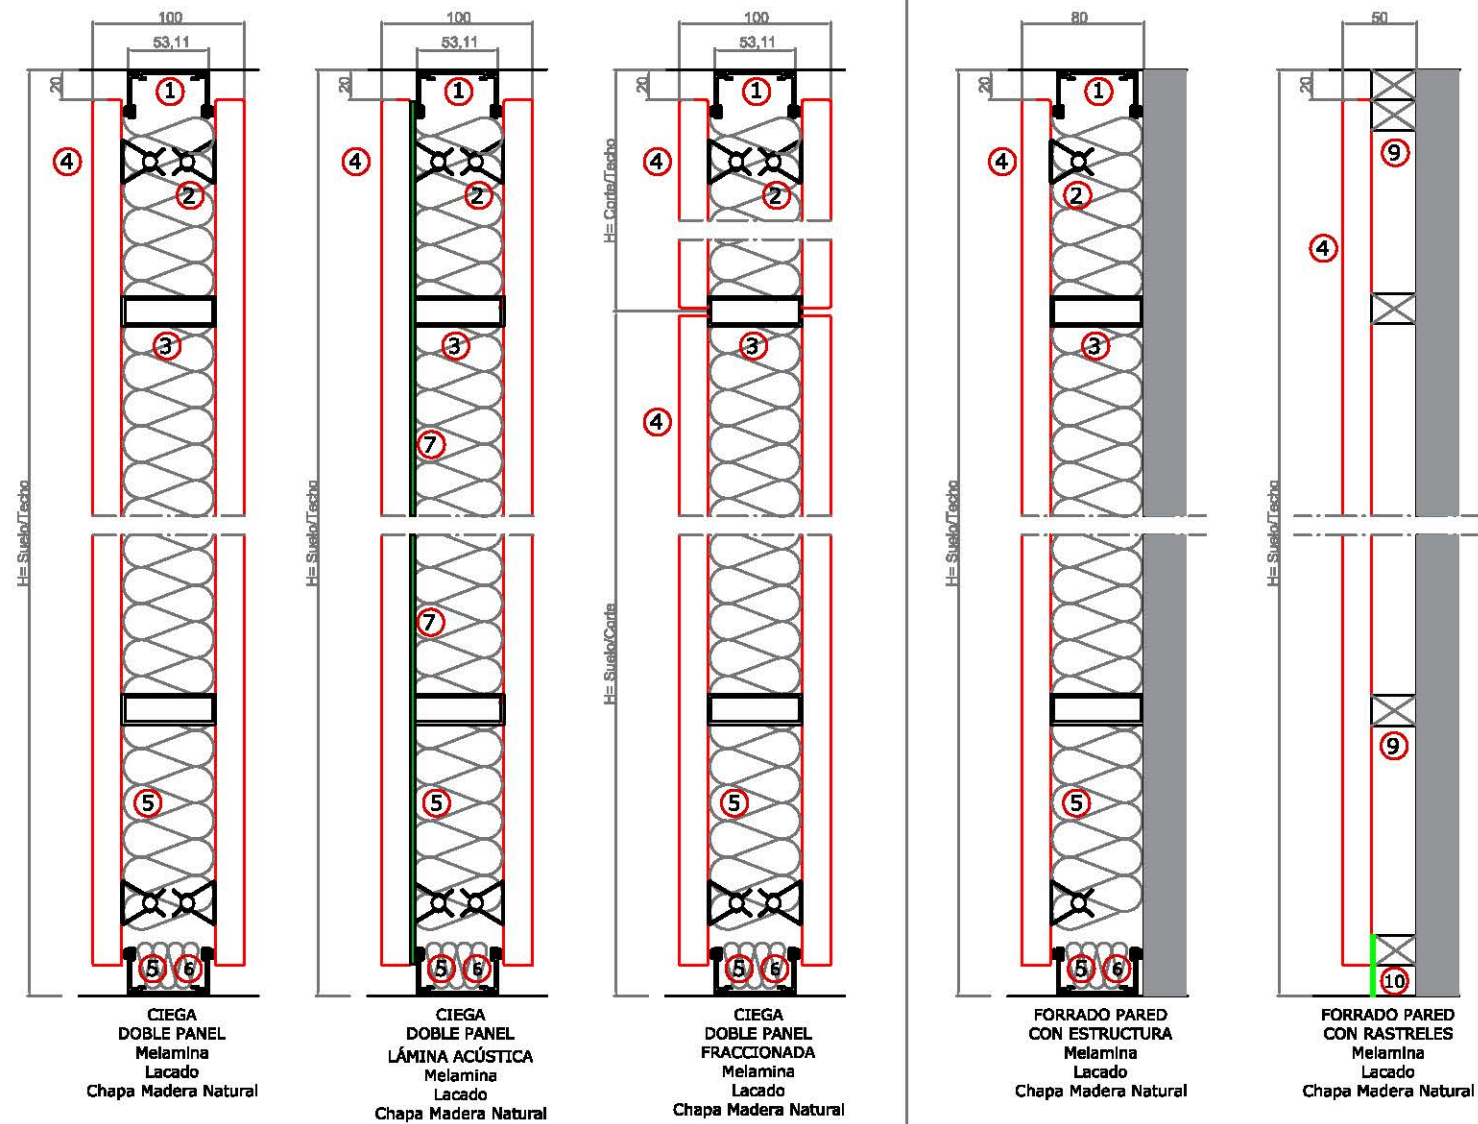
100
53,11
20
1
4
2
3
5
6
H= Suelo/Techo
CIEGA
DOBLE PANEL
Melamina
Lacado
Chapa Madera Natural

100
53,11
20
1
4
2
3
7
7
5
6
H= Suelo/Techo
CIEGA
DOBLE PANEL
LÁMINA ACÚSTICA
Melamina
Lacado
Chapa Madera Natural

100
53,11
20
1
4
2
3
4
5
6
H= Corte/Techo
H= Suelo/Corte
CIEGA
DOBLE PANEL
FRACCIONADA
Melamina
Lacado
Chapa Madera Natural

80
20
1
4
2
3
5
6
H= Suelo/Techo
FORRADO PARED
CON ESTRUCTURA
Melamina
Lacado
Chapa Madera Natural

50
20
9
4
9
10
H= Suelo/Techo
FORRADO PARED
CON RASTRELES
Melamina
Lacado
Chapa Madera Natural